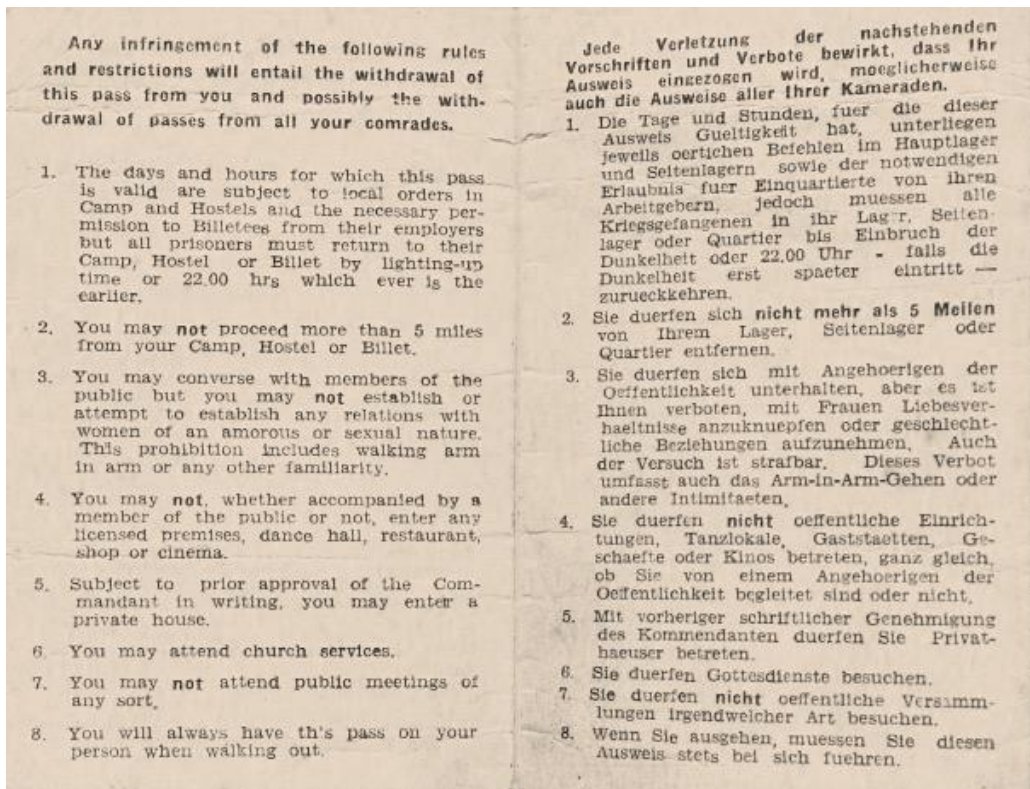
Any infringement of the following rules and restrictions will entail the withdrawal of this pass from you and possibly the withdrawal of passes from all your comrades.

1. The days and hours for which this pass is valid are subject to local orders in Camp and Hostels and the necessary permission to Billetees from their employers but all prisoners must return to their Camp, Hostel or Billet by lighting-up time or 22.00 hrs which ever is the earlier.

2. You may not proceed more than 5 miles from your Camp, Hostel or Billet.

3. You may converse with members of the public but you may not establish or attempt to establish any relations with women of an amorous or sexual nature. This prohibition includes walking arm in arm or any other familiarity.

4. You may not, whether accompanied by a member of the public or not, enter any licensed premises, dance hall, restaurant, shop or cinema.

5. Subject to prior approval of the Commandant in writing, you may enter a private house.

6. You may attend church services.

7. You may not attend public meetings of any sort.

8. You will always have th's pass on your person when walking out.

Jede Verletzung der nachstehenden Vorschriften und Verbote bewirkt, dass Ihr Ausweis eingezogen wird, moeglicherweise auch die Ausweise aller Ihrer Kameraden.

1. Die Tage und Stunden, fuer die dieser Ausweis Gueltigkeit hat, unterliegen jeweils oertichen Befehlen im Hauptlager und Seitenlagern sowie der notwendigen Erlaubnis fuer Einquartierte von ihren Arbeitgebern, jedoch muessen alle Kriegsgefangenen in ihr Lag r, Seitenlager oder Quartier bis Einbruch der Dunkelheit oder 22.00 Uhr - falls die Dunkelheit erst spaeter eintritt — zurueckkehren.

2. Sie duerfen sich nicht mehr als 5 Meilen von Ihrem Lager, Seitenlager oder Quartier entfernen.

3. Sie duerfen sich mit Angehoerigen der Oeffentlichkeit unterhalten, aber es ist Ihnen verboten, mit Frauen Liebesverhaeltnisse anzuknuepfen oder geschlechtliche Beziehungen aufzunehmen. Auch der Versuch ist strafbar. Dieses Verbot umfasst auch das Arm-in-Arm-Gehen oder andere Intimitaeten.

4. Sie duerfen nicht oeffentliche Einrichtungen, Tanzlokale, Gaststaetten, Geschaefte oder Kinos betreten, ganz gleich, ob Sie von einem Angehoerigen der Oeffentlichkeit begleitet sind oder nicht.

5. Mit vorheriger schriftlicher Genehmigung des Kommendanten duerfen Sie Privathaeuser betreten.

6. Sie duerfen Gottesdienste besuchen.

7. Sie duerfen nicht oeffentliche Versammlungen irgendweicher Art besuchen.

8. Wenn Sie ausgehen, muessen Sie diesen Ausweis stets bei sich fuehren.